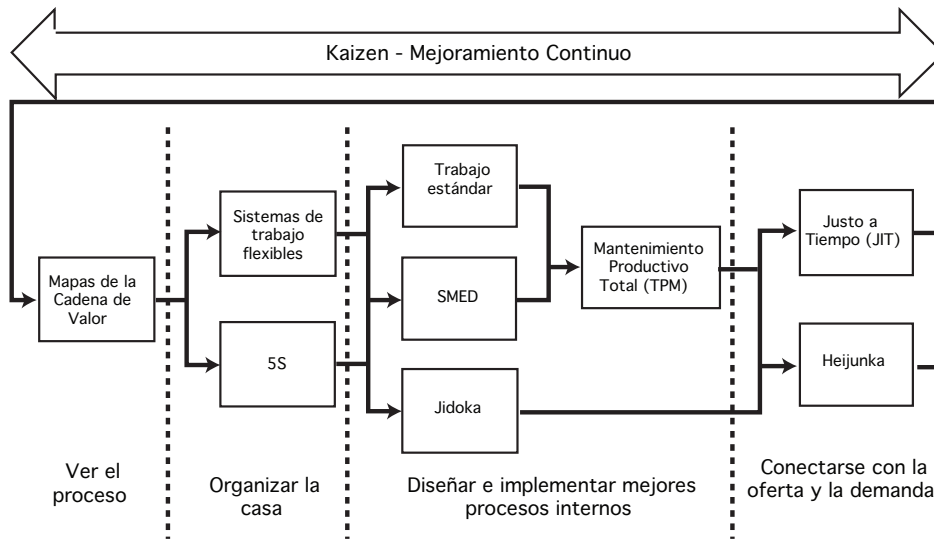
Kaizen - Mejoramiento Continuo

Mapas de la Cadena de Valor

Sistemas de trabajo flexibles

5S

Trabajo estándar

SMED

Jidoka

Mantenimiento Productivo Total (TPM)

Justo a Tiempo (JIT)

Heijunka

Ver el proceso

Organizar la casa

Diseñar e implementar mejores procesos internos

Conectarse con la oferta y la demanda